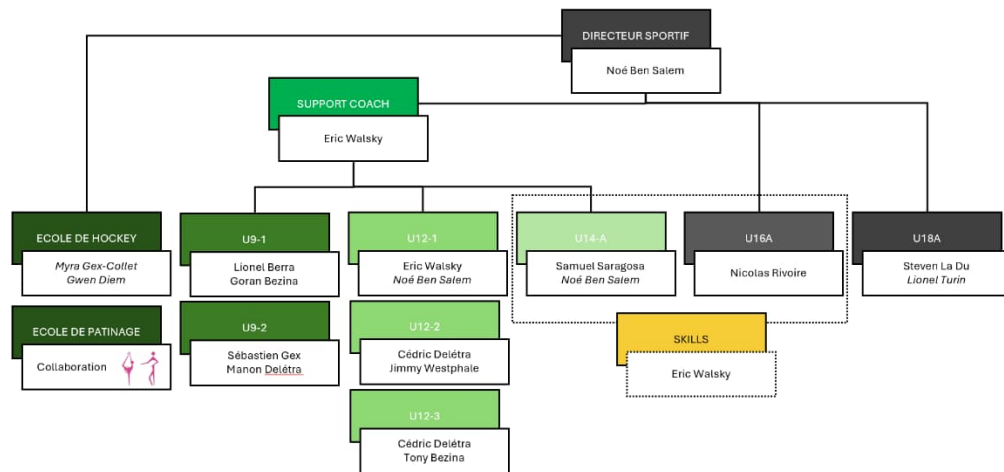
DIRECTEUR SPORTIF
Noé Ben Salem

SUPPORT COACH
Eric Walsky

ECOLE DE HOCKEY
Myra Gex-Collet
Gwen Diem

ECOLE DE PATINAGE
Collaboration

U9-1
Lionel Berra
Goran Bezina

U9-2
Sébastien Gex
Manon Delétra

U12-1
Eric Walsky
Noé Ben Salem

U12-2
Cédric Delétra
Jimmy Westphale

U12-3
Cédric Delétra
Tony Bezina

U14-A
Samuel Saragosa
Noé Ben Salem

U16A
Nicolas Rivoire

U18A
Steven La Du
Lionel Turin

SKILLS
Eric Walsky